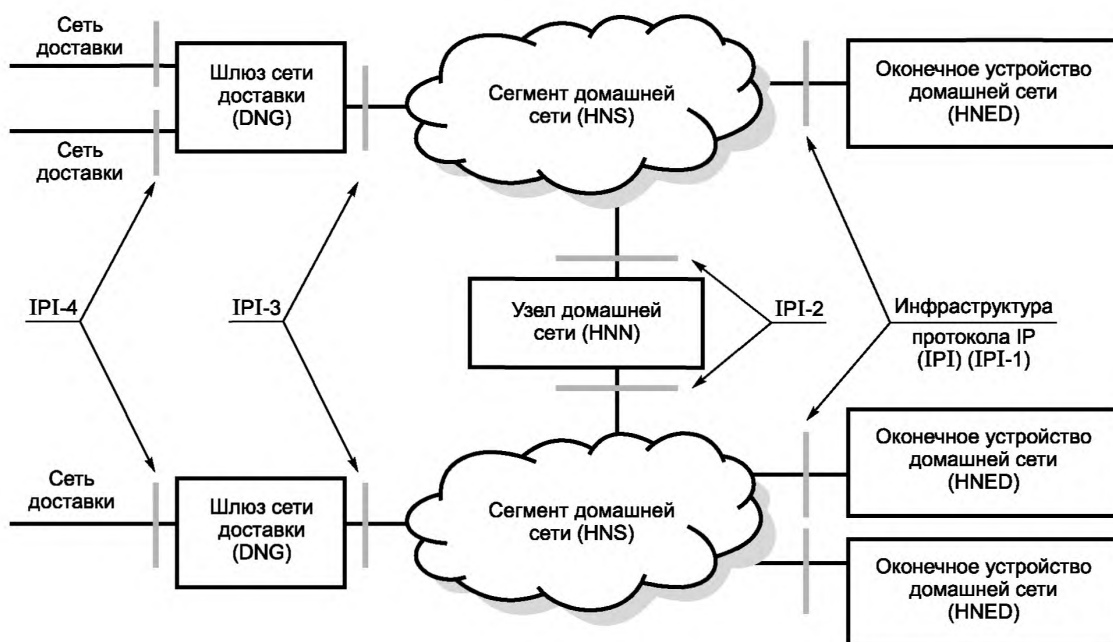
Сеть доставки

Сеть доставки

Шлюз сети доставки (DNG)

Сегмент домашней сети (HNS)

Оконечное устройство домашней сети (HNED)

IPI-4

IPI-3

Узел домашней сети (HNN)

IPI-2

Инфраструктура протокола IP (IPI) (IPI-1)

Сеть доставки

Шлюз сети доставки (DNG)

Сегмент домашней сети (HNS)

Оконечное устройство домашней сети (HNED)

Оконечное устройство домашней сети (HNED)